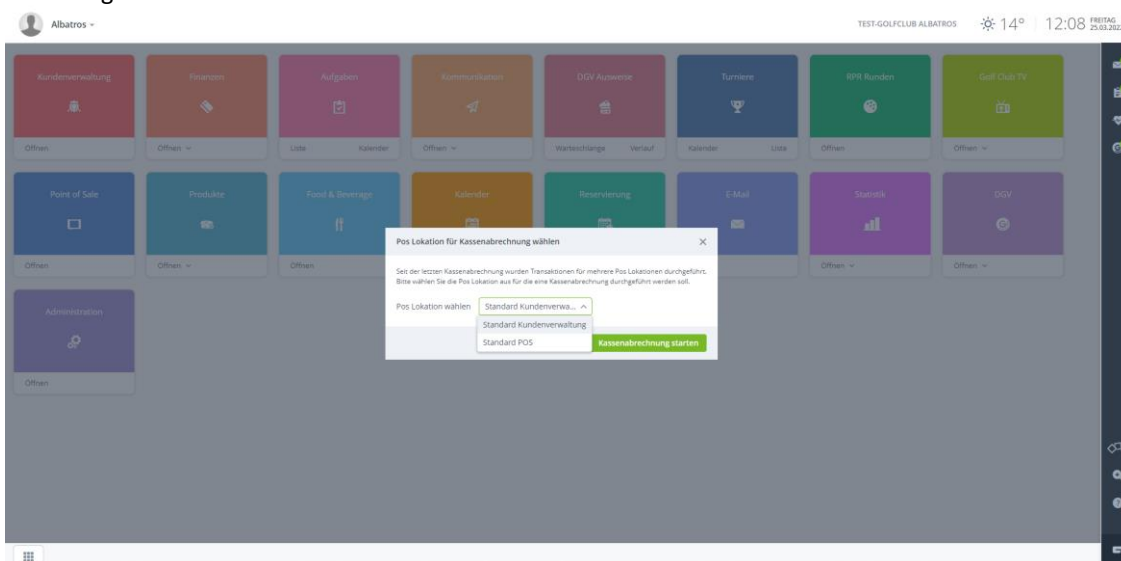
Albatros

TEST-GOLFCLUB ALBATROS 14° 12:08 FREITAG 25.03.202

Kundenverwaltung
Offnen

Finanzen
Offnen

Aufgaben
Liste Kalender

Kommunikation
Offnen

DGV Ausweise
Warteschlange Verlauf

Turniere
Kalender Liste

RPR Runden
Offnen

Golf Club TV
Offnen

Point of Sale
Offnen

Produkte
Offnen

Food & Beverage
Offnen

Kalender

Reservierung

E-Mail

Statistik
Offnen

DGV
Offnen

Administration
Offnen

Pos Lokation für Kassenabrechnung wählen

Seit der letzten Kassenabrechnung wurden Transaktionen für mehrere Pos Lokationen durchgeführt. Bitte wählen Sie die Pos Lokation aus für die eine Kassenabrechnung durchgeführt werden soll.

Pos Lokation wählen Standard Kundenverwa...

Standard Kundenverwaltung
Standard POS

Kassenabrechnung starten